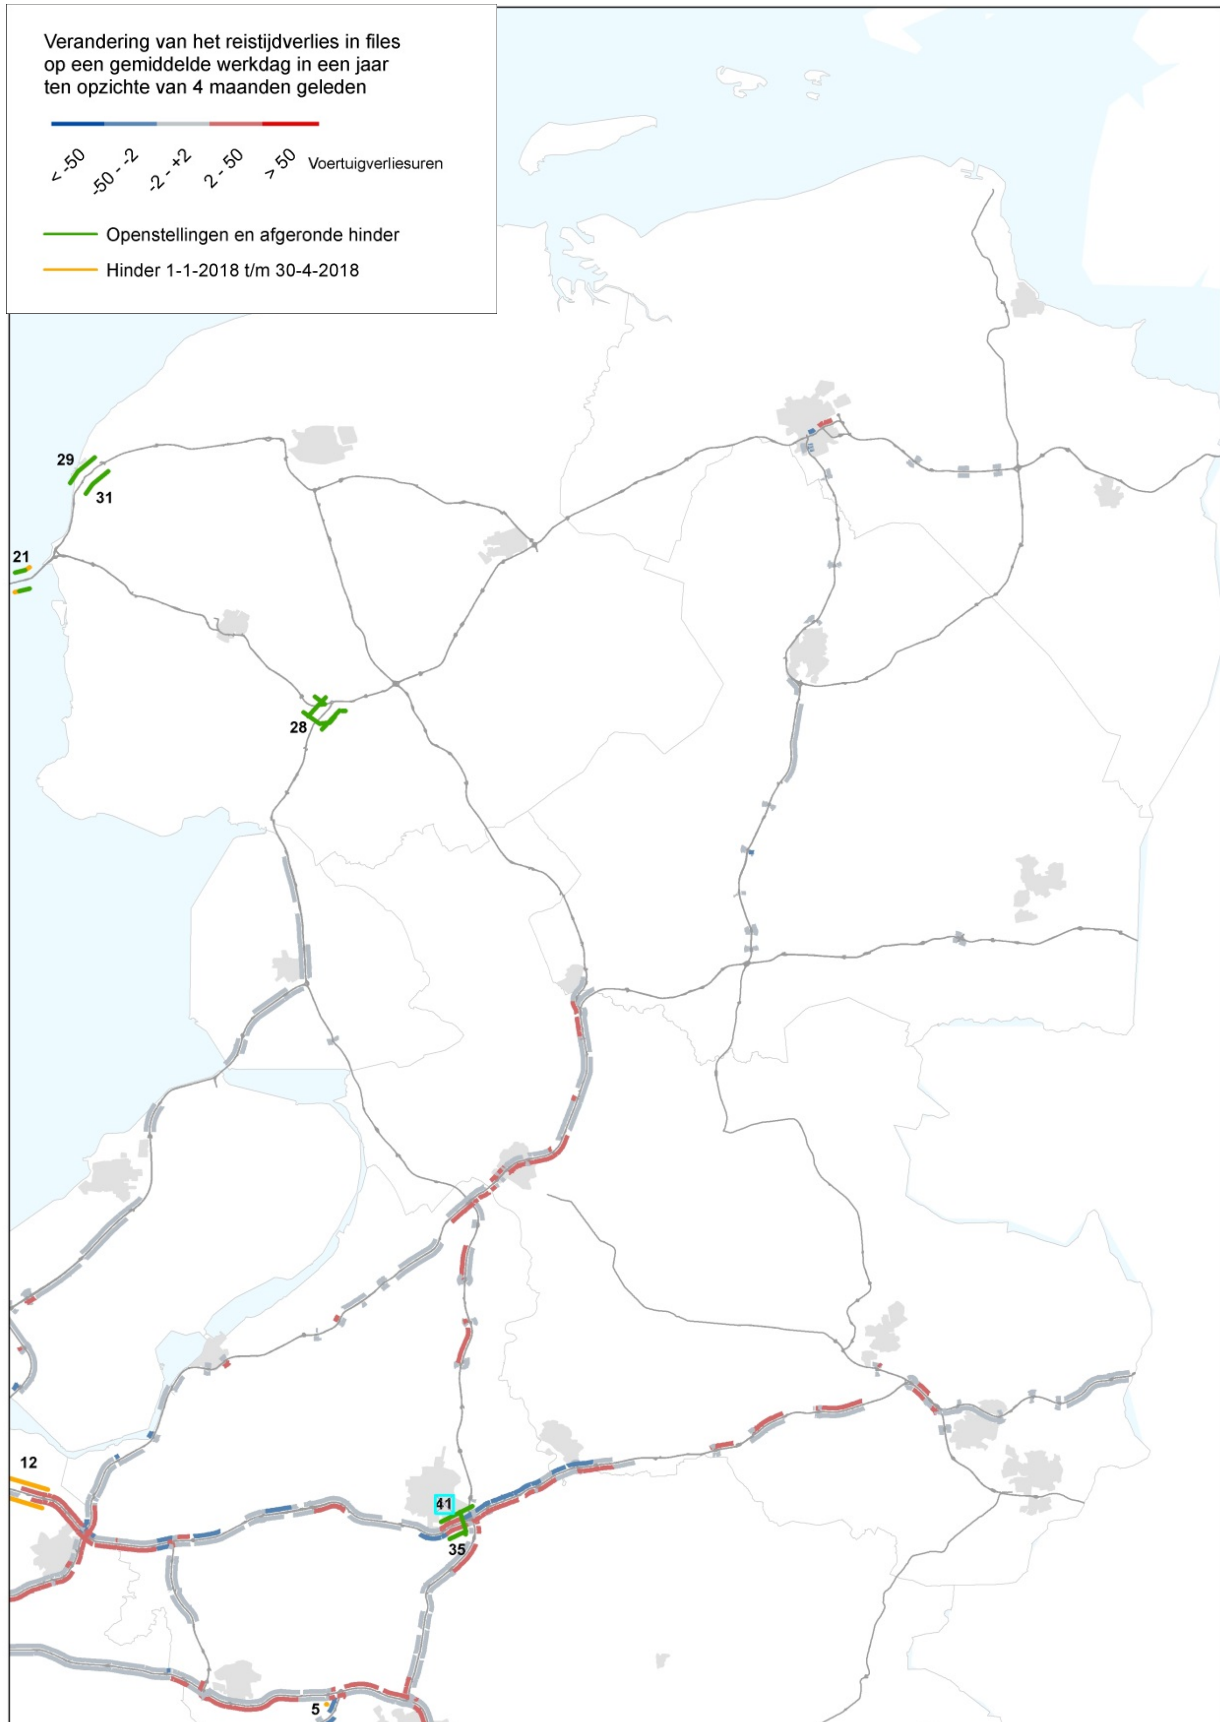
Verandering van het reistijdverlies in files op een gemiddelde werkdag in een jaar ten opzichte van 4 maanden geleden

< -50
-50 - -2
-2 - +2
2 - 50
> 50
Voertuigverliesuren

Openstellingen en afgeronde hinder
Hinder 1-1-2018 t/m 30-4-2018

29
31
21
28
12
41
35
5